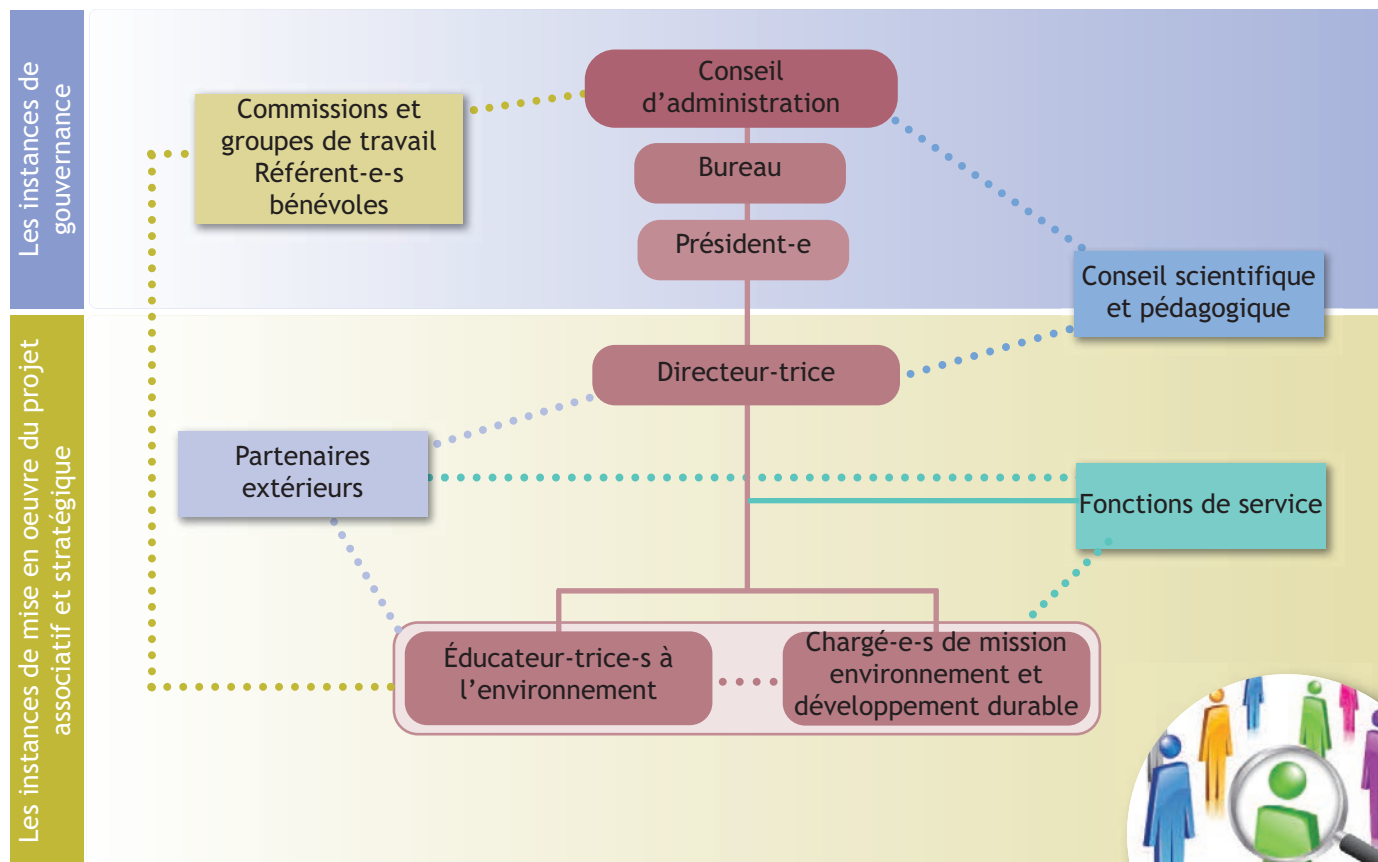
Les instances de gouvernance

Conseil d'administration

Commissions et groupes de travail Référent-e-s bénévoles

Bureau

Président-e

Conseil scientifique et pédagogique

Les instances de mise en oeuvre du projet associatif et stratégique

Directeur-trice

Partenaires extérieurs

Fonctions de service

Éducateur-trice-s à l'environnement

Chargé-e-s de mission environnement et développement durable